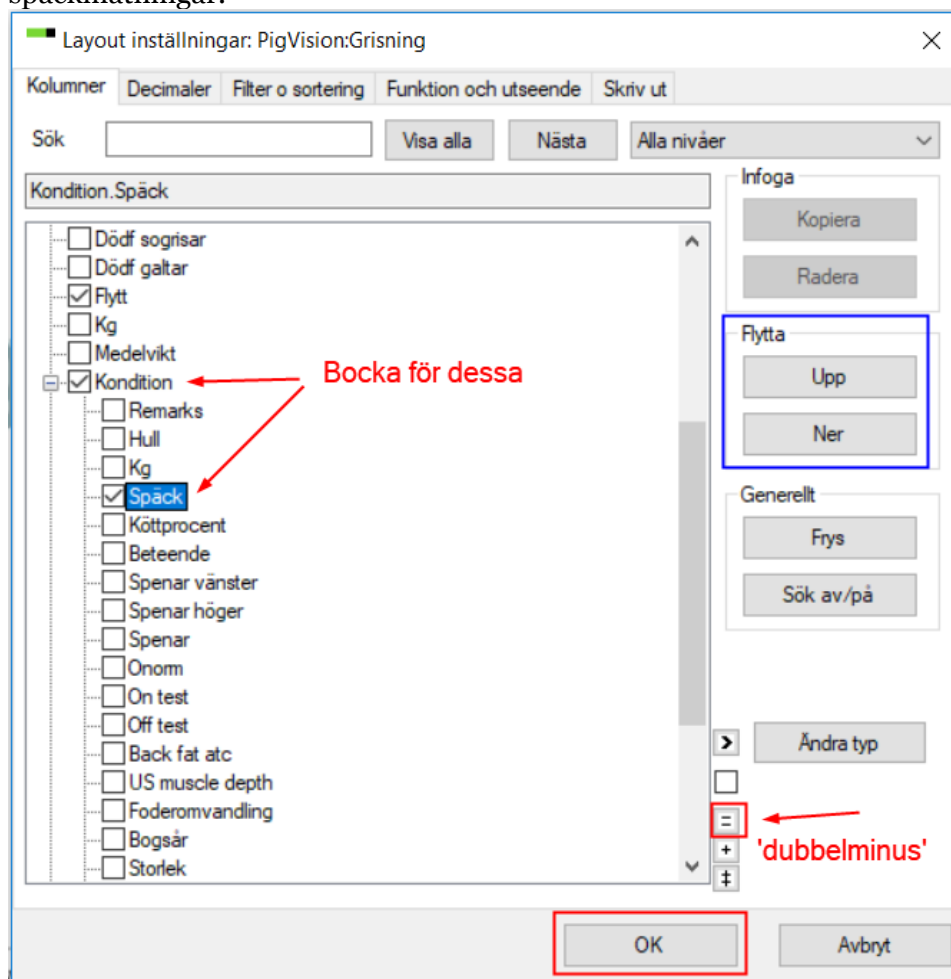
Layout inställningar: PigVision:Grisning

Kolumner | Decimaler | Filter o sortering | Funktion och utseende | Skriv ut

Sök
Visa alla
Nästa
Alla nivåer

Kondition.Späck

Dödf sogrisar
Dödf galtar
Flytt
Kg
Medelvikt
Kondition
Remarks
Hull
Kg
Späck
Köttprocent
Beteende
Spenar vänster
Spenar höger
Spenar
Onorm
On test
Off test
Back fat atc
US muscle depth
Foderomvandling
Bogsår
Storlek

Bocka för dessa

Infoga
Kopiera
Radera

Flytta
Upp
Ner

Generellt
Frys
Sök av/på

>
Ändra typ
=
+
‡
'dubbelminus'

OK
Avbryt